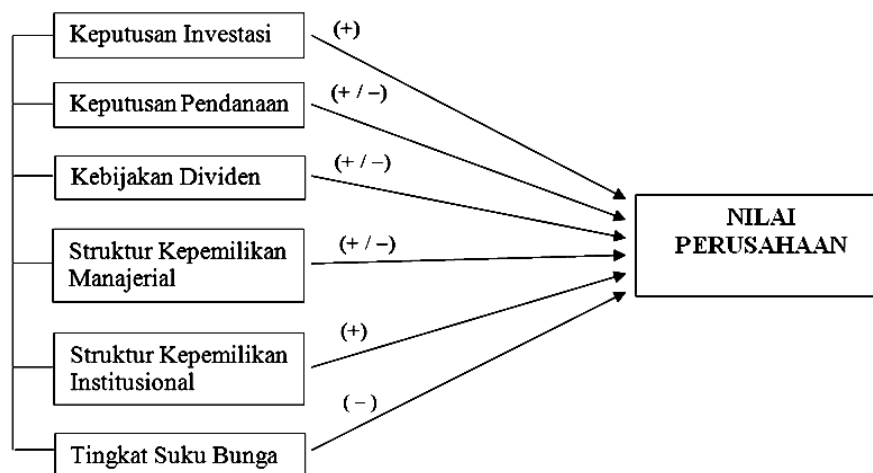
Keputusan Investasi

(+)

Keputusan Pendanaan

(+ / −)

Kebijakan Dividen

(+ / −)

Struktur Kepemilikan Manajerial

(+ / −)

Struktur Kepemilikan Institusional

(+)

Tingkat Suku Bunga

( − )

NILAI PERUSAHAAN